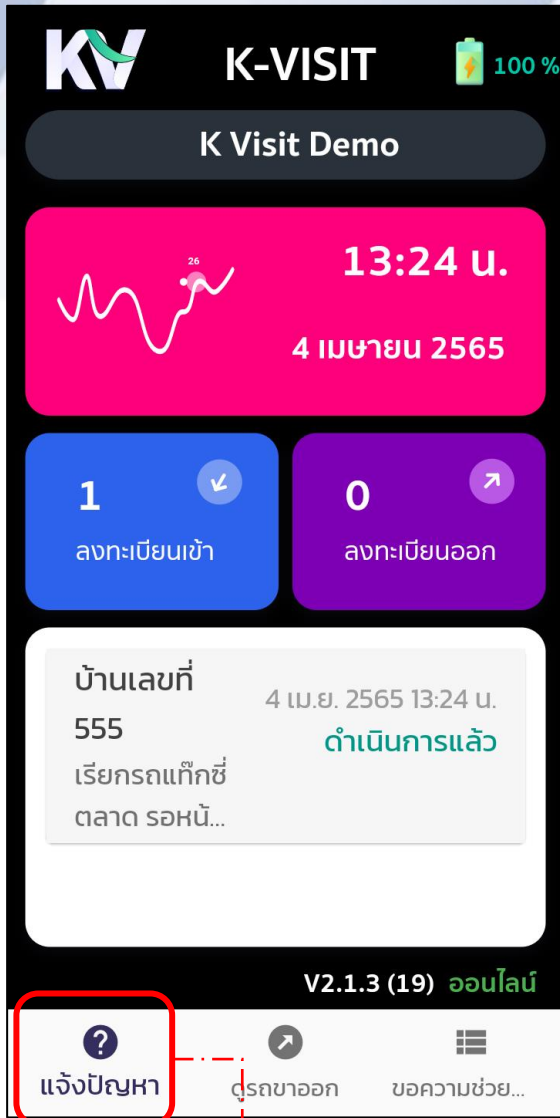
KV

K-VISIT

100 %

K Visit Demo

26

13:24 น.

4 เมษายน 2565

1

ลงทะเบียนเข้า

0

ลงทะเบียนออก

บ้านเลขที่ 555

4 เม.ย. 2565 13:24 น.

ดำเนินการแล้ว

เรียกรถแท็กซี่ ตลาด รอหน้...

V2.1.3 (19) ออนไลน์

แจ้งปัญหา

ดูรถขาออก

ขอความช่วย...